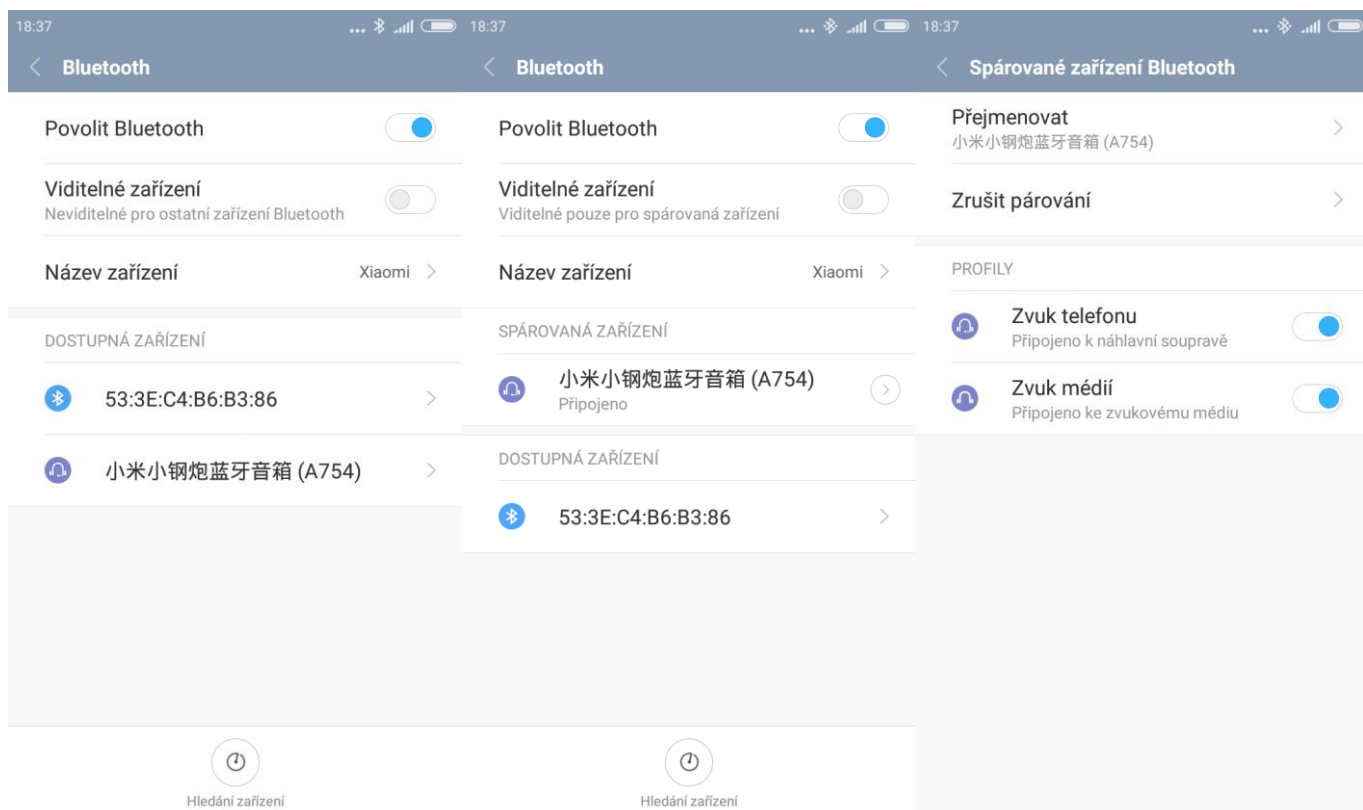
18:37

Bluetooth

Povolit Bluetooth

Viditelné zařízení
Neviditelné pro ostatní zařízení Bluetooth

Název zařízení Xiaomi

DOSTUPNÁ ZAŘÍZENÍ

53:3E:C4:B6:B3:86

小米小钢炮蓝牙音箱 (A754)

Hledání zařízení

18:37

Bluetooth

Povolit Bluetooth

Viditelné zařízení
Viditelné pouze pro spárovaná zařízení

Název zařízení Xiaomi

SPÁROVANÁ ZAŘÍZENÍ

小米小钢炮蓝牙音箱 (A754)
Připojeno

DOSTUPNÁ ZAŘÍZENÍ

53:3E:C4:B6:B3:86

Hledání zařízení

18:37

Spárované zařízení Bluetooth

Přejmenovat
小米小钢炮蓝牙音箱 (A754)

Zrušit párování

PROFILY

Zvuk telefonu
Připojeno k náhlavní soupravě

Zvuk médií
Připojeno ke zvukovému médiu